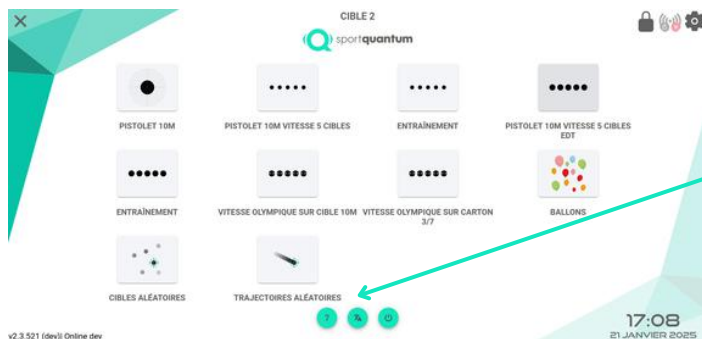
CIBLE 2

sportquantum

PISTOLET 10M

PISTOLET 10M VITESSE 5 CIBLES

ENTRAÎNEMENT

PISTOLET 10M VITESSE 5 CIBLES EDT

ENTRAÎNEMENT

VITESSE OLYMPIQUE SUR CIBLE 10M

VITESSE OLYMPIQUE SUR CARTON 3/7

BALLONS

CIBLES ALÉATOIRES

TRAJECTOIRES ALÉATOIRES

?

v2.3.521 (dev)| Online dev

17:08
21 JANVIER 2025